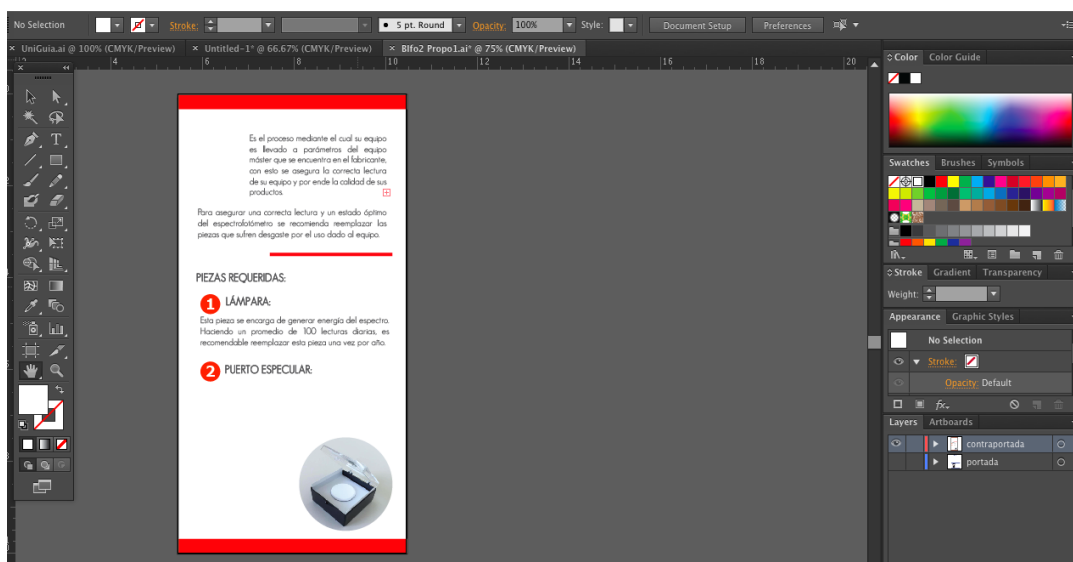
No Selection Stroke: 5 pt. Round Opacity: 100% Style: Document Setup Preferences

UniGuia.ai @ 100% (CMYK/Preview) Untitled-1* @ 66.67% (CMYK/Preview) Blfo2 Propo1.ai* @ 75% (CMYK/Preview)

Es el proceso mediante el cual su equipo es llevado a parámetros del equipo máster que se encuentra en el fabricante, con esto se asegura la correcta lectura de su equipo y por ende la calidad de sus productos

Para asegurar una correcta lectura y un estado óptimo del espectrofotómetro se recomienda reemplazar las piezas que sufren desgaste por el uso dado al equipo.

PIEZAS REQUERIDAS:

1 LÁMPARA:

Esta pieza se encarga de generar energía del espectro. Haciendo un promedio de 100 lecturas diarias, es recomendable reemplazar esta pieza una vez por año.

2 PUERTO ESPECULAR:

Color Color Guide

Swatches Brushes Symbols

Stroke Gradient Transparency

Weight:

Appearance Graphic Styles

No Selection

Stroke:

Opacity: Default

Layers Artboards

contraportada

portada